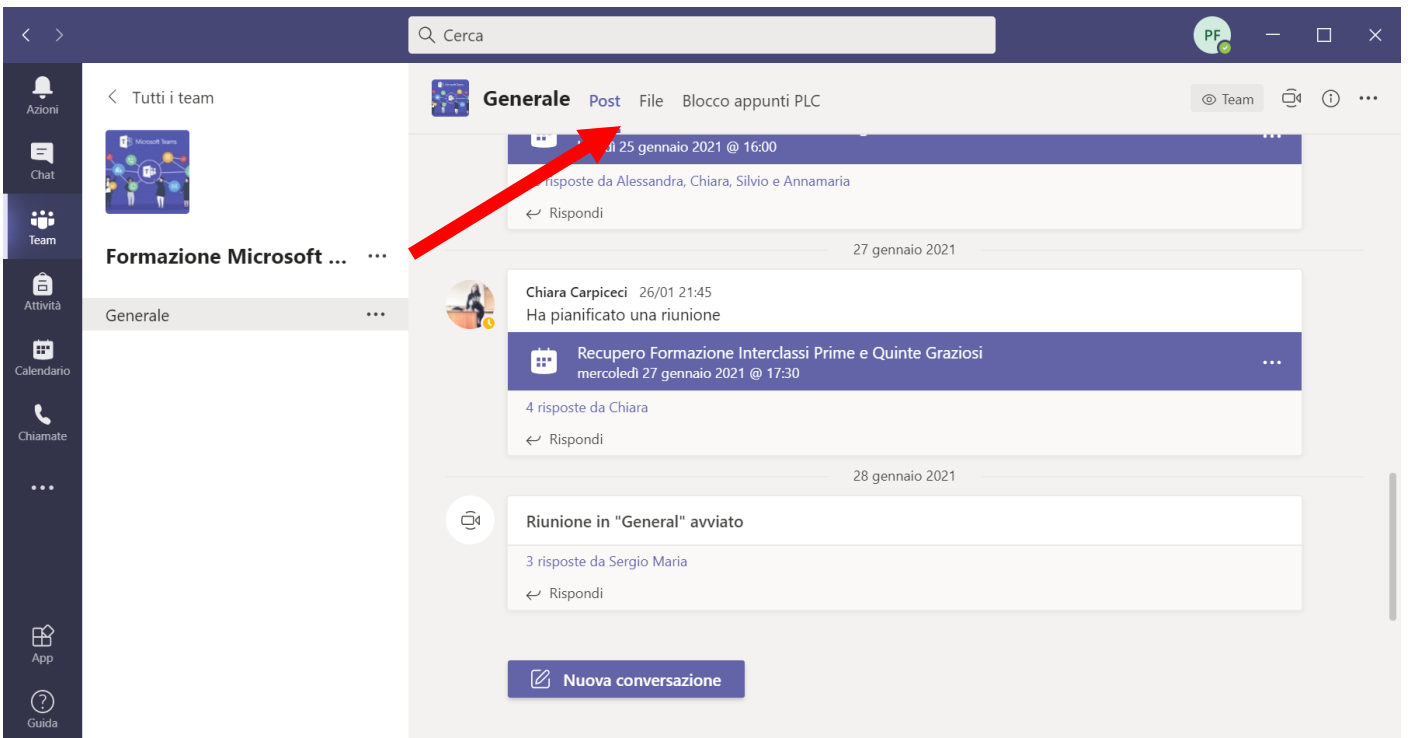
Cerca

PF

Azioni

Chat

Team

Attività

Calendario

Chiamate

...

App

Guida

Tutti i team

Microsoft Teams

Formazione Microsoft ... ...

Generale ...

Generale Post File Blocco appunti PLC

Team

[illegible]dì 25 gennaio 2021 @ 16:00

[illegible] risposte da Alessandra, Chiara, Silvio e Annamaria

Rispondi

27 gennaio 2021

Chiara Carpiceci 26/01 21:45
Ha pianificato una riunione

Recupero Formazione Interclassi Prime e Quinte Graziosi
mercoledì 27 gennaio 2021 @ 17:30

4 risposte da Chiara

Rispondi

28 gennaio 2021

Riunione in "General" avviato

3 risposte da Sergio Maria

Rispondi

Nuova conversazione